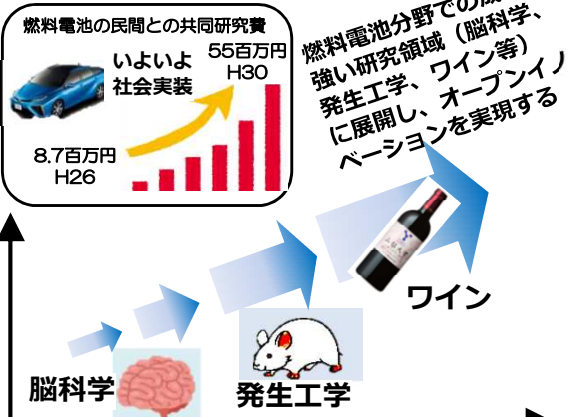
燃料電池の民間との共同研究費

いよいよ
社会実装

55百万円
H30

8.7百万円
H26

燃料電池分野での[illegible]
強い研究領域（脳科学、
発生工学、ワイン等）
に展開し、オープンイノ
ベーションを実現する

ワイン

脳科学

発生工学